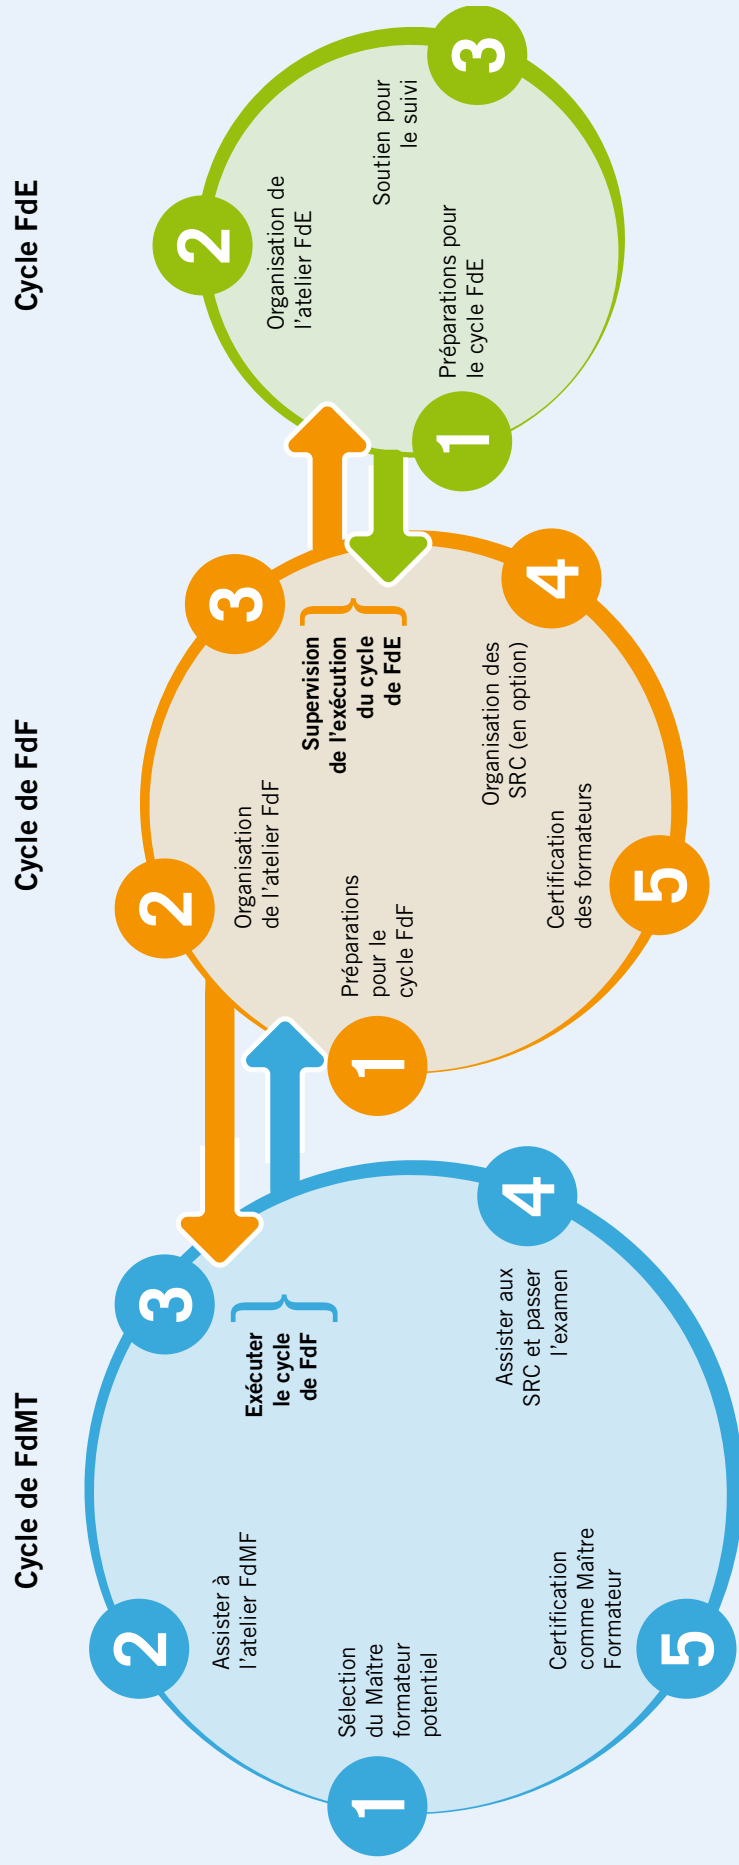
Cycle de FdMT

1
Sélection du Maître formateur potentiel

2
Assister à l'atelier FdMF

3
Exécuter le cycle de FdF

4
Assister aux SRC et passer l'examen

5
Certification comme Maître Formateur

Cycle de FdF

1
Préparations pour le cycle FdF

2
Organisation de l'atelier FdF

3
Supervision de l'exécution du cycle de FdE

4
Organisation des SRC (en option)

5
Certification des formateurs

Cycle FdE

1
Préparations pour le cycle FdE

2
Organisation de l'atelier FdE

3
Soutien pour le suivi